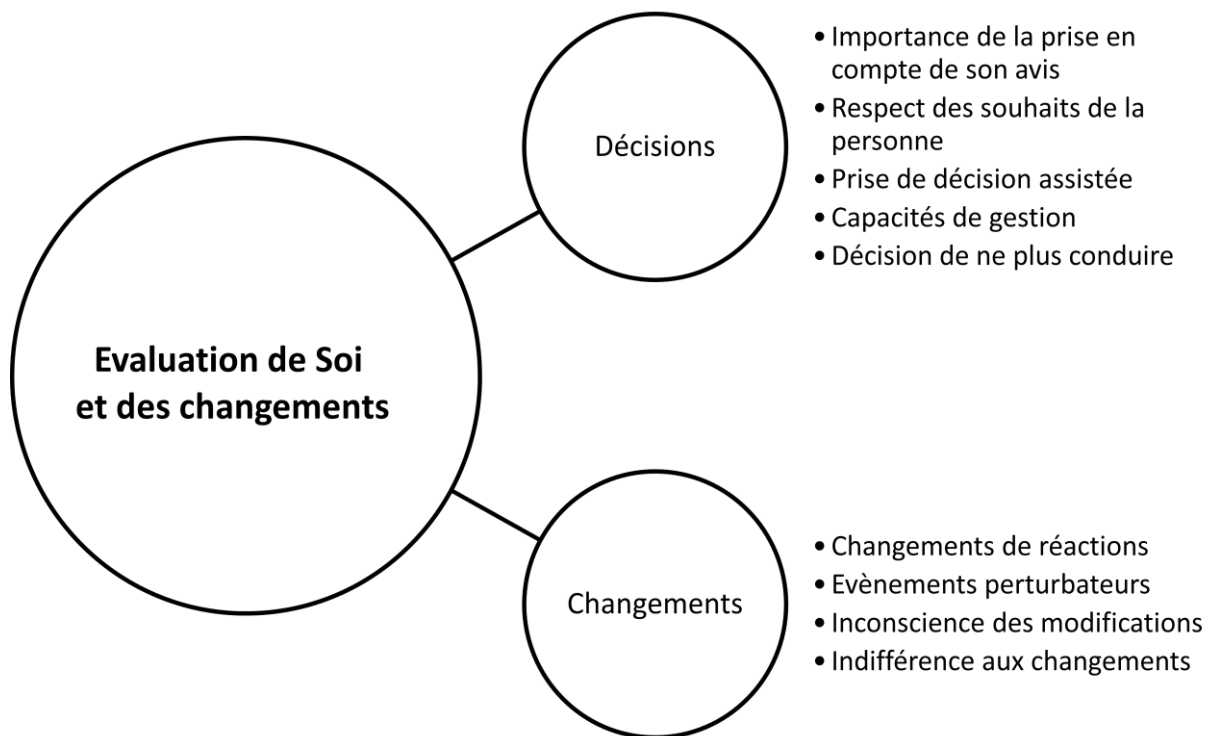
Décisions

- Importance de la prise en compte de son avis
- Respect des souhaits de la personne
- Prise de décision assistée
- Capacités de gestion
- Décision de ne plus conduire

**Evaluation de Soi et des changements**

Changements

- Changements de réactions
- Evènements perturbateurs
- Inconscience des modifications
- Indifférence aux changements